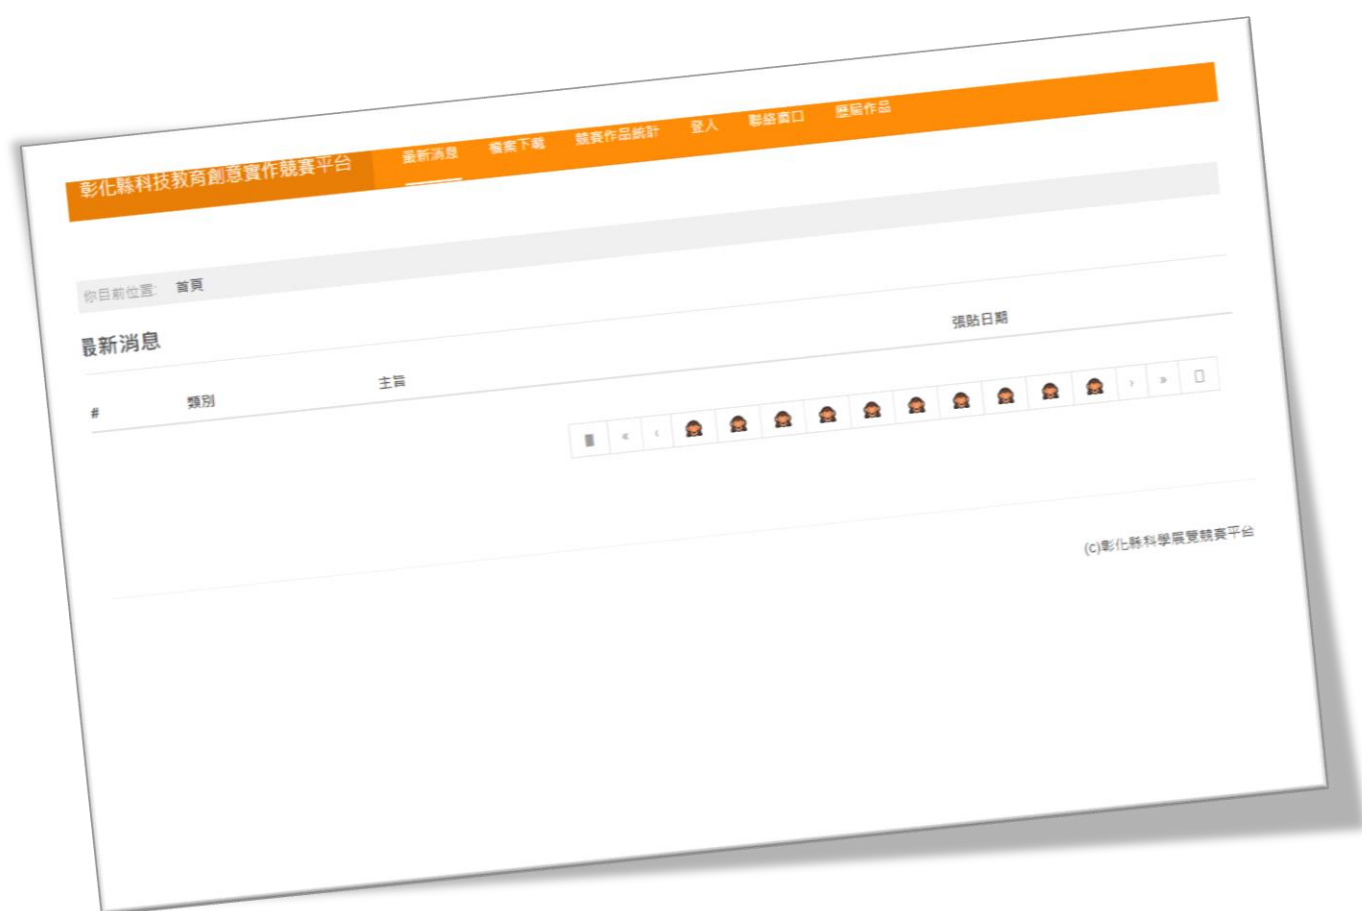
彰化縣科技教育創意實作競賽平台

最新消息
檔案下載
競賽作品統計
登入
聯絡窗口
歷屆作品

你目前位置: 首頁

最新消息

張貼日期

| # | 類別 | 主旨 | 張貼日期 |
|---|---|---|---|

« ‹ › »

(c)彰化縣科學展覽競賽平台